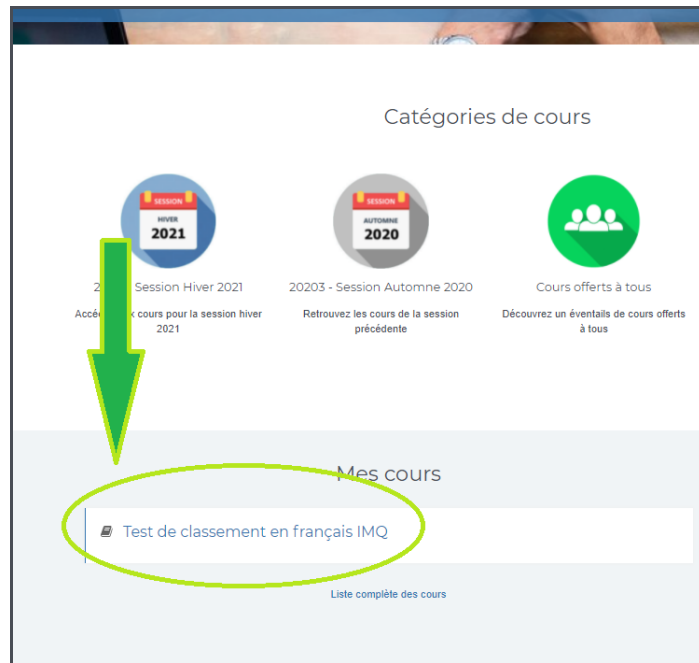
Catégories de cours

SESSION
HIVER
2021

SESSION
AUTOMNE
2020

2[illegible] Session Hiver 2021

Accè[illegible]x cours pour la session hiver 2021

20203 - Session Automne 2020

Retrouvez les cours de la session précédente

Cours offerts à tous

Découvrez un éventails de cours offerts à tous

Mes cours

Test de classement en français IMQ

Liste complète des cours